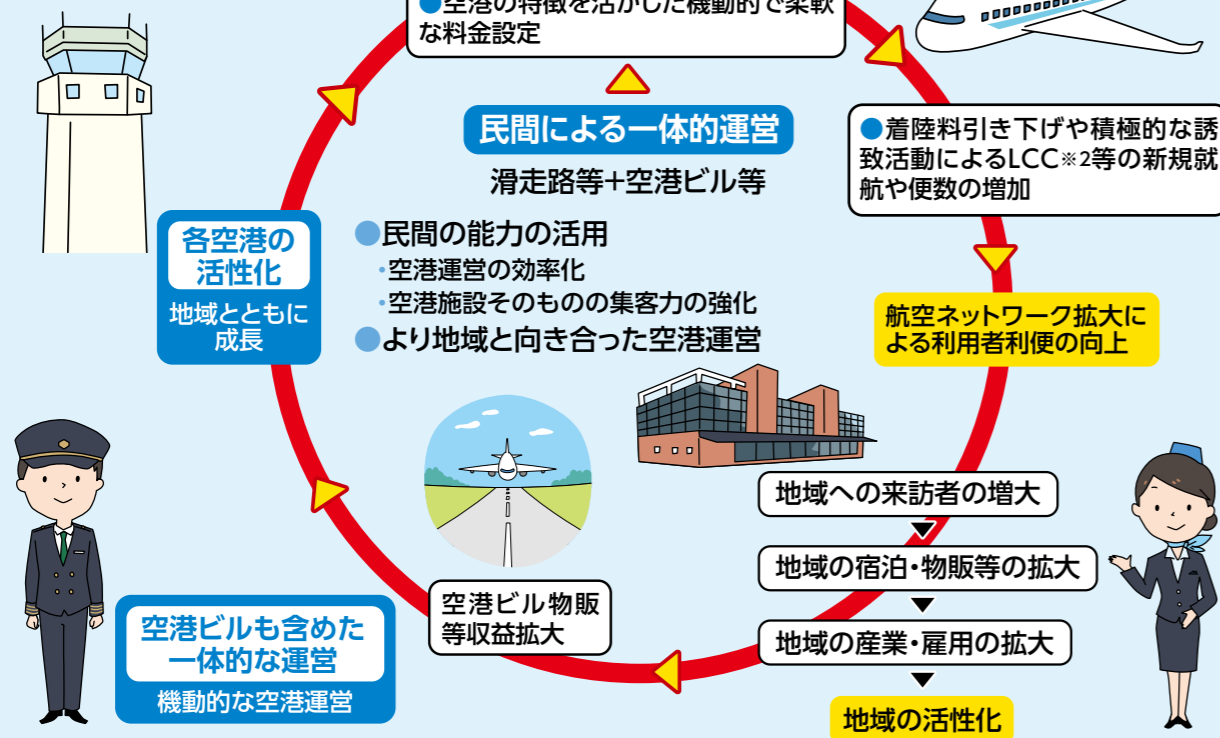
●空港の特徴を活かした機動的で柔軟な料金設定

民間による一体的運営

滑走路等+空港ビル等

●民間の能力の活用
・空港運営の効率化
・空港施設そのものの集客力の強化
●より地域と向き合った空港運営

●着陸料引き下げや積極的な誘致活動によるLCC※2等の新規就航や便数の増加

航空ネットワーク拡大による利用者利便の向上

各空港の活性化

地域とともに成長

地域への来訪者の増大

地域の宿泊・物販等の拡大

地域の産業・雇用の拡大

地域の活性化

空港ビル物販等収益拡大

空港ビルも含めた一体的な運営

機動的な空港運営